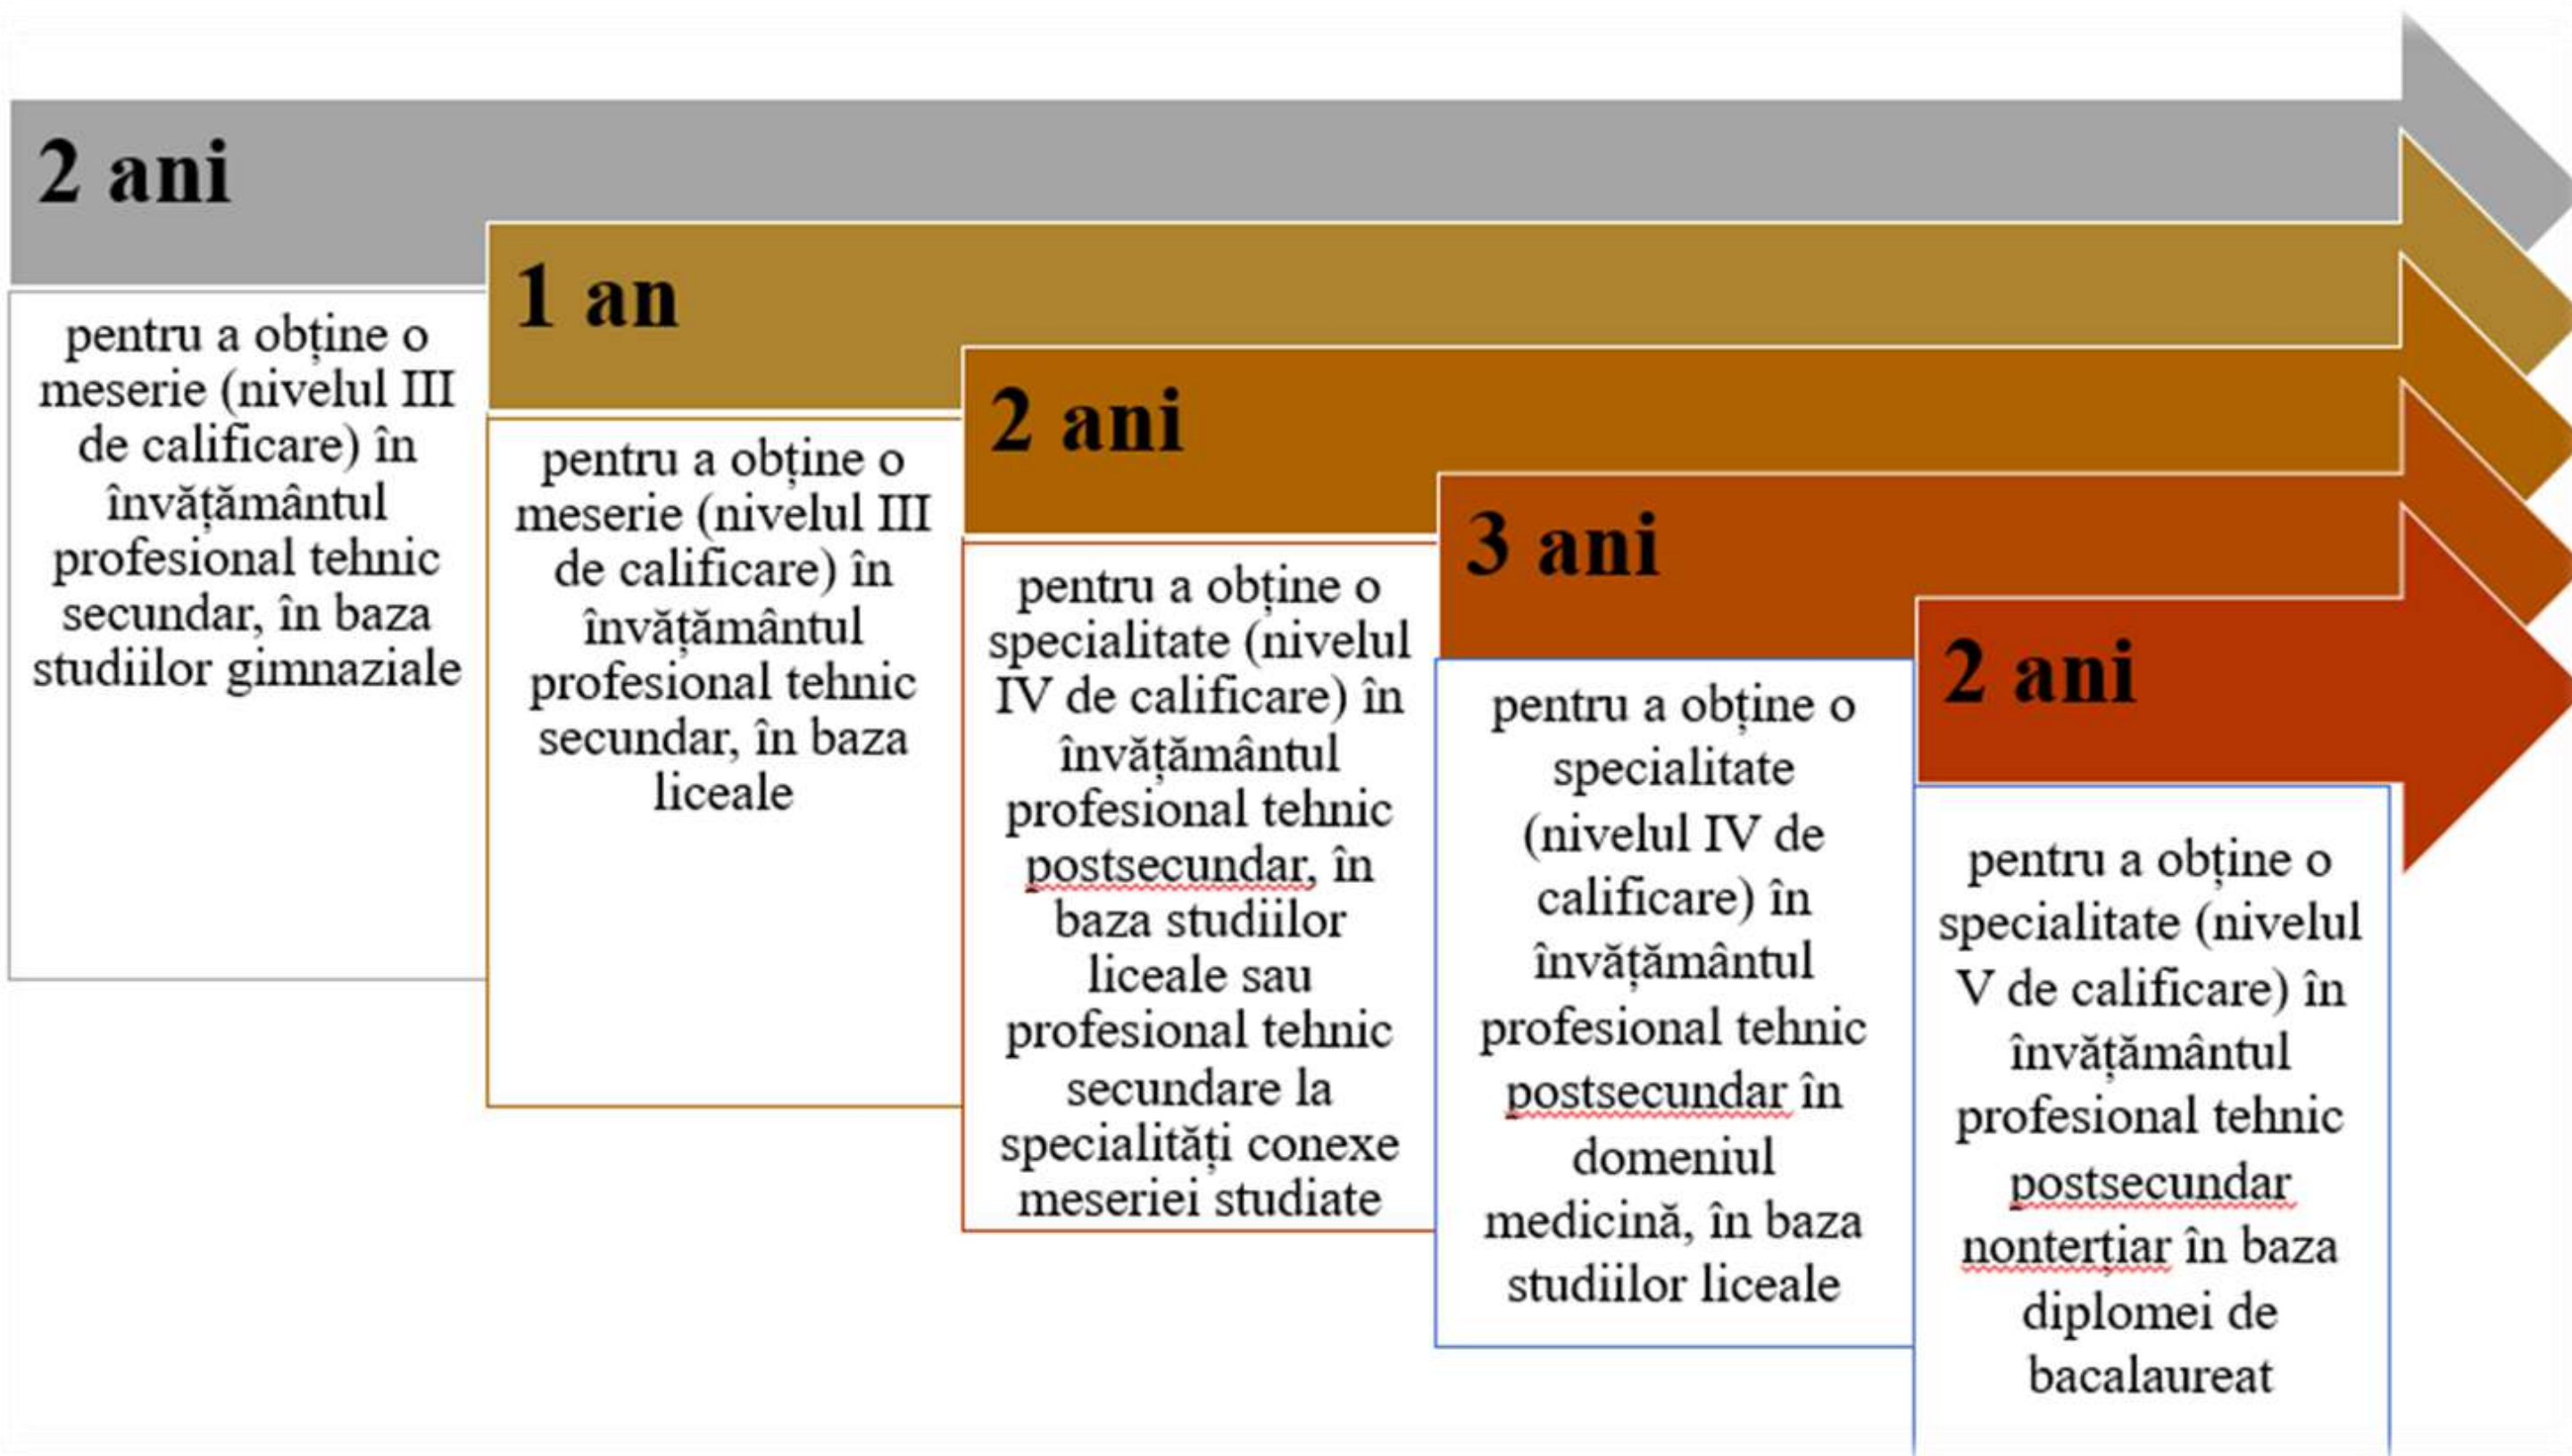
2 ani

pentru a obține o meserie (nivelul III de calificare) în învățământul profesional tehnic secundar, în baza studiilor gimnaziale

1 an

pentru a obține o meserie (nivelul III de calificare) în învățământul profesional tehnic secundar, în baza liceale

2 ani

pentru a obține o specialitate (nivelul IV de calificare) în învățământul profesional tehnic postsecundar, în baza studiilor liceale sau profesional tehnic secundare la specialități conexe meseriei studiate

3 ani

pentru a obține o specialitate (nivelul IV de calificare) în învățământul profesional tehnic postsecundar în domeniul medicină, în baza studiilor liceale

2 ani

pentru a obține o specialitate (nivelul V de calificare) în învățământul profesional tehnic postsecundar nonterțiar în baza diplomei de bacalaureat